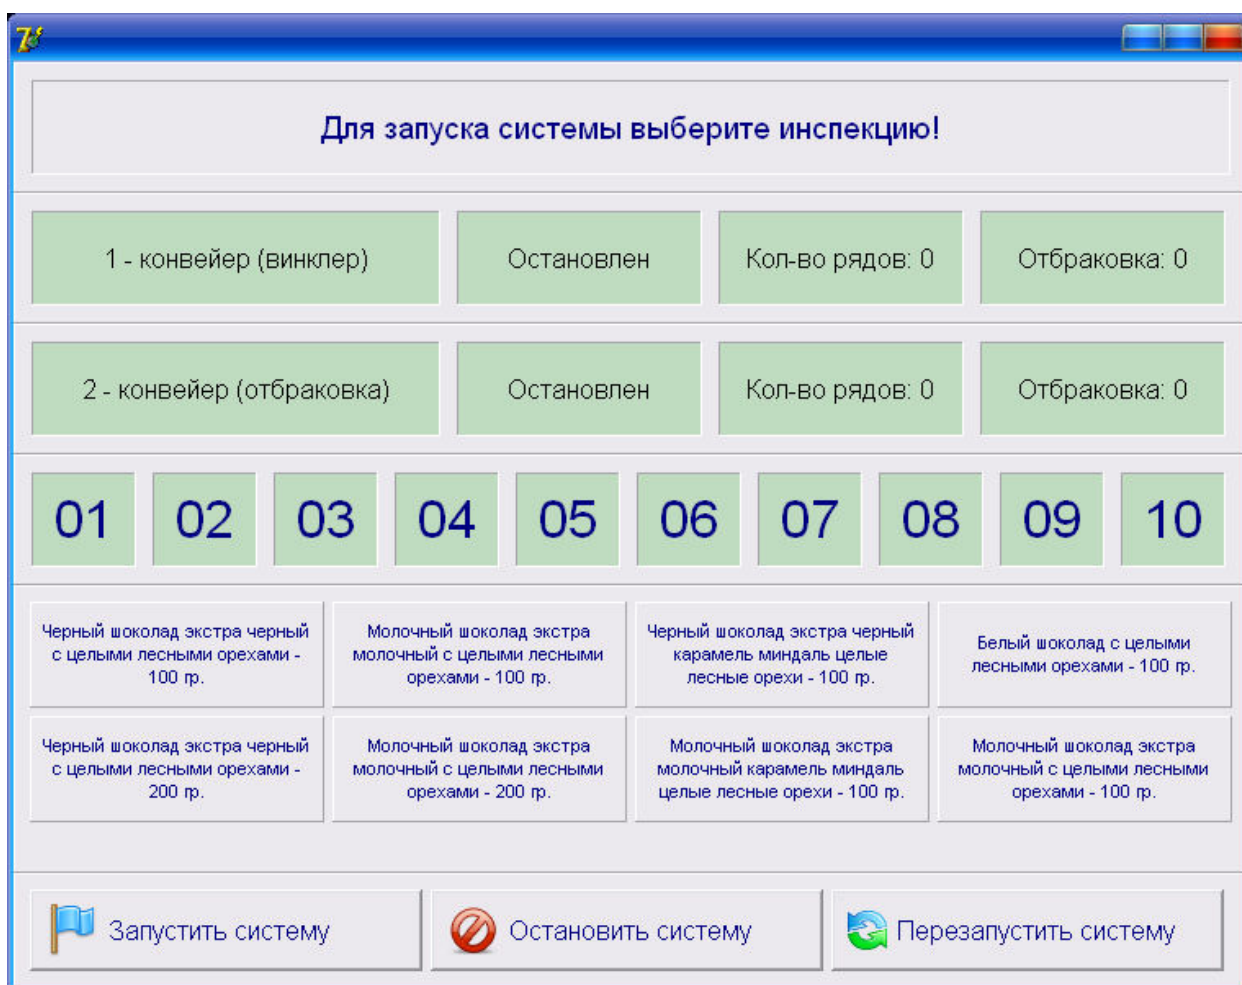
Для запуска системы выберите инспекцию!

| 1 - конвейер (винклер) | Остановлен | Кол-во рядов: 0 | Отбраковка: 0 |
|---|---|---|---|
| 2 - конвейер (отбраковка) | Остановлен | Кол-во рядов: 0 | Отбраковка: 0 |

01 02 03 04 05 06 07 08 09 10

| Черный шоколад экстра черный с целыми лесными орехами - 100 гр. | Молочный шоколад экстра молочный с целыми лесными орехами - 100 гр. | Черный шоколад экстра черный карамель миндаль целые лесные орехи - 100 гр. | Белый шоколад с целыми лесными орехами - 100 гр. |
|---|---|---|---|
| Черный шоколад экстра черный с целыми лесными орехами - 200 гр. | Молочный шоколад экстра молочный с целыми лесными орехами - 200 гр. | Молочный шоколад экстра молочный карамель миндаль целые лесные орехи - 100 гр. | Молочный шоколад экстра молочный с целыми лесными орехами - 100 гр. |

Запустить систему
Остановить систему
Перезапустить систему